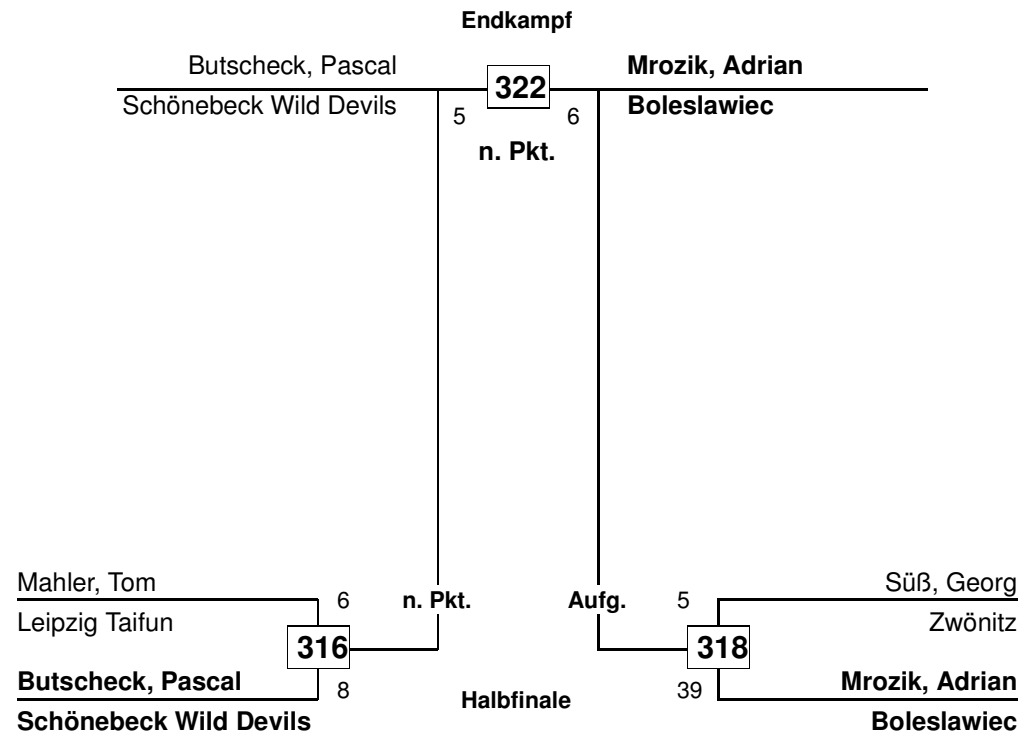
Endkampf

Butscheck, Pascal
Schönebeck Wild Devils
322
5
6
Mrozik, Adrian
Boleslawiec
n. Pkt.

Mahler, Tom
Leipzig Taifun
6
n. Pkt.
316
Butscheck, Pascal
Schönebeck Wild Devils
8

Halbfinale

Aufg.
5
Süß, Georg
Zwönitz
318
39
Mrozik, Adrian
Boleslawiec